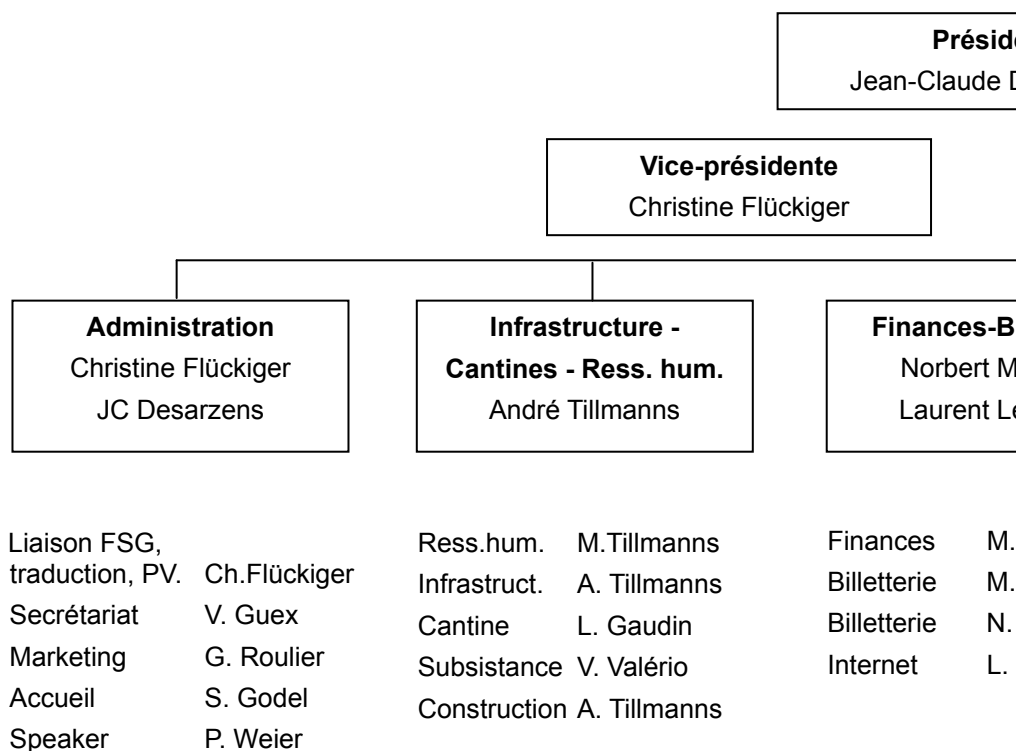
Préside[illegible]
Jean-Claude D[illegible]

Vice-présidente
Christine Flückiger

Administration
Christine Flückiger
JC Desarzens

Infrastructure - Cantines - Ress. hum.
André Tillmanns

Finances-B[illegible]
Norbert M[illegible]
Laurent Le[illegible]

| | |
|---|---|
| Liaison FSG, traduction, PV. | Ch.Flückiger |
| Secrétariat | V. Guex |
| Marketing | G. Roulier |
| Accueil | S. Godel |
| Speaker | P. Weier |

| | |
|---|---|
| Ress.hum. | M.Tillmanns |
| Infrastruct. | A. Tillmanns |
| Cantine | L. Gaudin |
| Subsistance | V. Valério |
| Construction | A. Tillmanns |

| | |
|---|---|
| Finances | M. |
| Billetterie | M. |
| Billetterie | N. |
| Internet | L. |